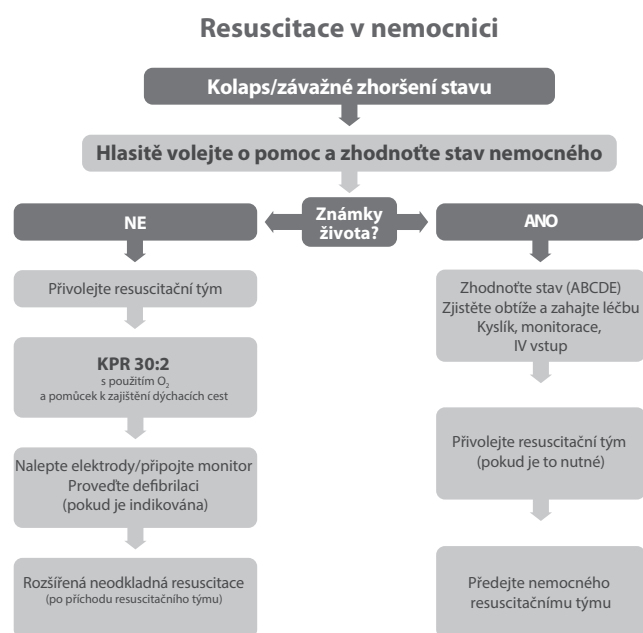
Resuscitace v nemocnici

Kolaps/závažné zhoršení stavu

Hlasitě volejte o pomoc a zhodnoťte stav nemocného

NE

Známky života?

ANO

Přivolejte resuscitační tým

KPR 30:2
s použitím $O_2$
a pomůcek k zajištění dýchacích cest

Nalepte elektrody/připojte monitor
Proveďte defibrilaci
(pokud je indikována)

Rozšířená neodkladná resuscitace
(po příchodu resuscitačního týmu)

Zhodnoťte stav (ABCDE)
Zjistěte obtíže a zahajte léčbu
Kyslík, monitorace,
IV vstup

Přivolejte resuscitační tým
(pokud je to nutné)

Předejte nemocného
resuscitačnímu týmu